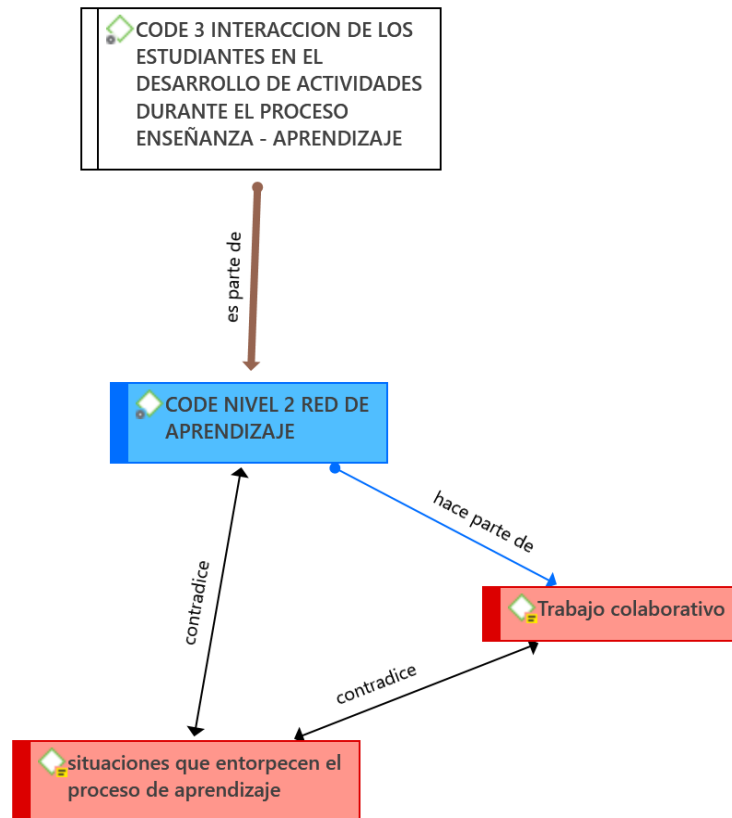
CODE 3 INTERACCION DE LOS ESTUDIANTES EN EL DESARROLLO DE ACTIVIDADES DURANTE EL PROCESO ENSEÑANZA - APRENDIZAJE

es parte de

CODE NIVEL 2 RED DE APRENDIZAJE

hace parte de

contradice

Trabajo colaborativo

contradice

situaciones que entorpecen el proceso de aprendizaje